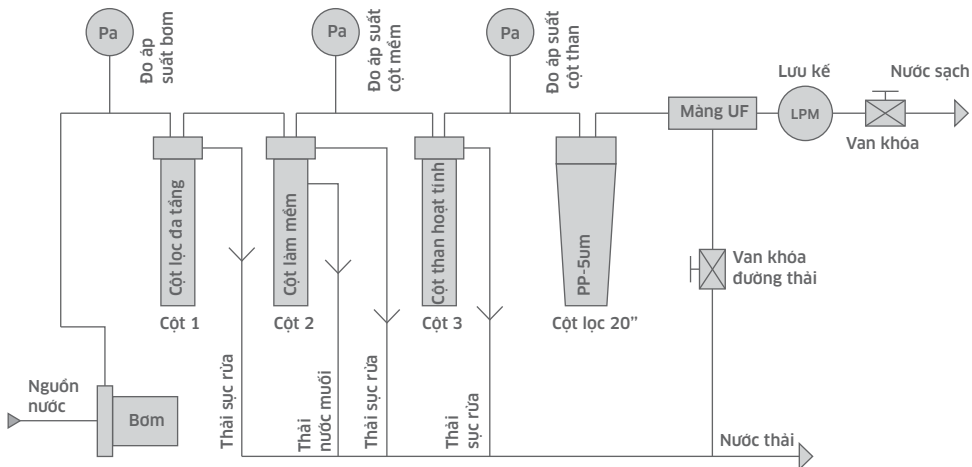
Pa
Đo áp suất bơm

Pa
Đo áp suất cột mềm

Pa
Đo áp suất cột than

Màng UF

Lưu kế
LPM

Nước sạch

Van khóa

Cột lọc đa tầng
Cột 1

Cột làm mềm
Cột 2

Cột than hoạt tính
Cột 3

PP-5um
Cột lọc 20"

Van khóa đường thải

Nguồn nước

Bơm

Thải sục rửa

Thải nước muối

Thải sục rửa

Thải sục rửa

Nước thải